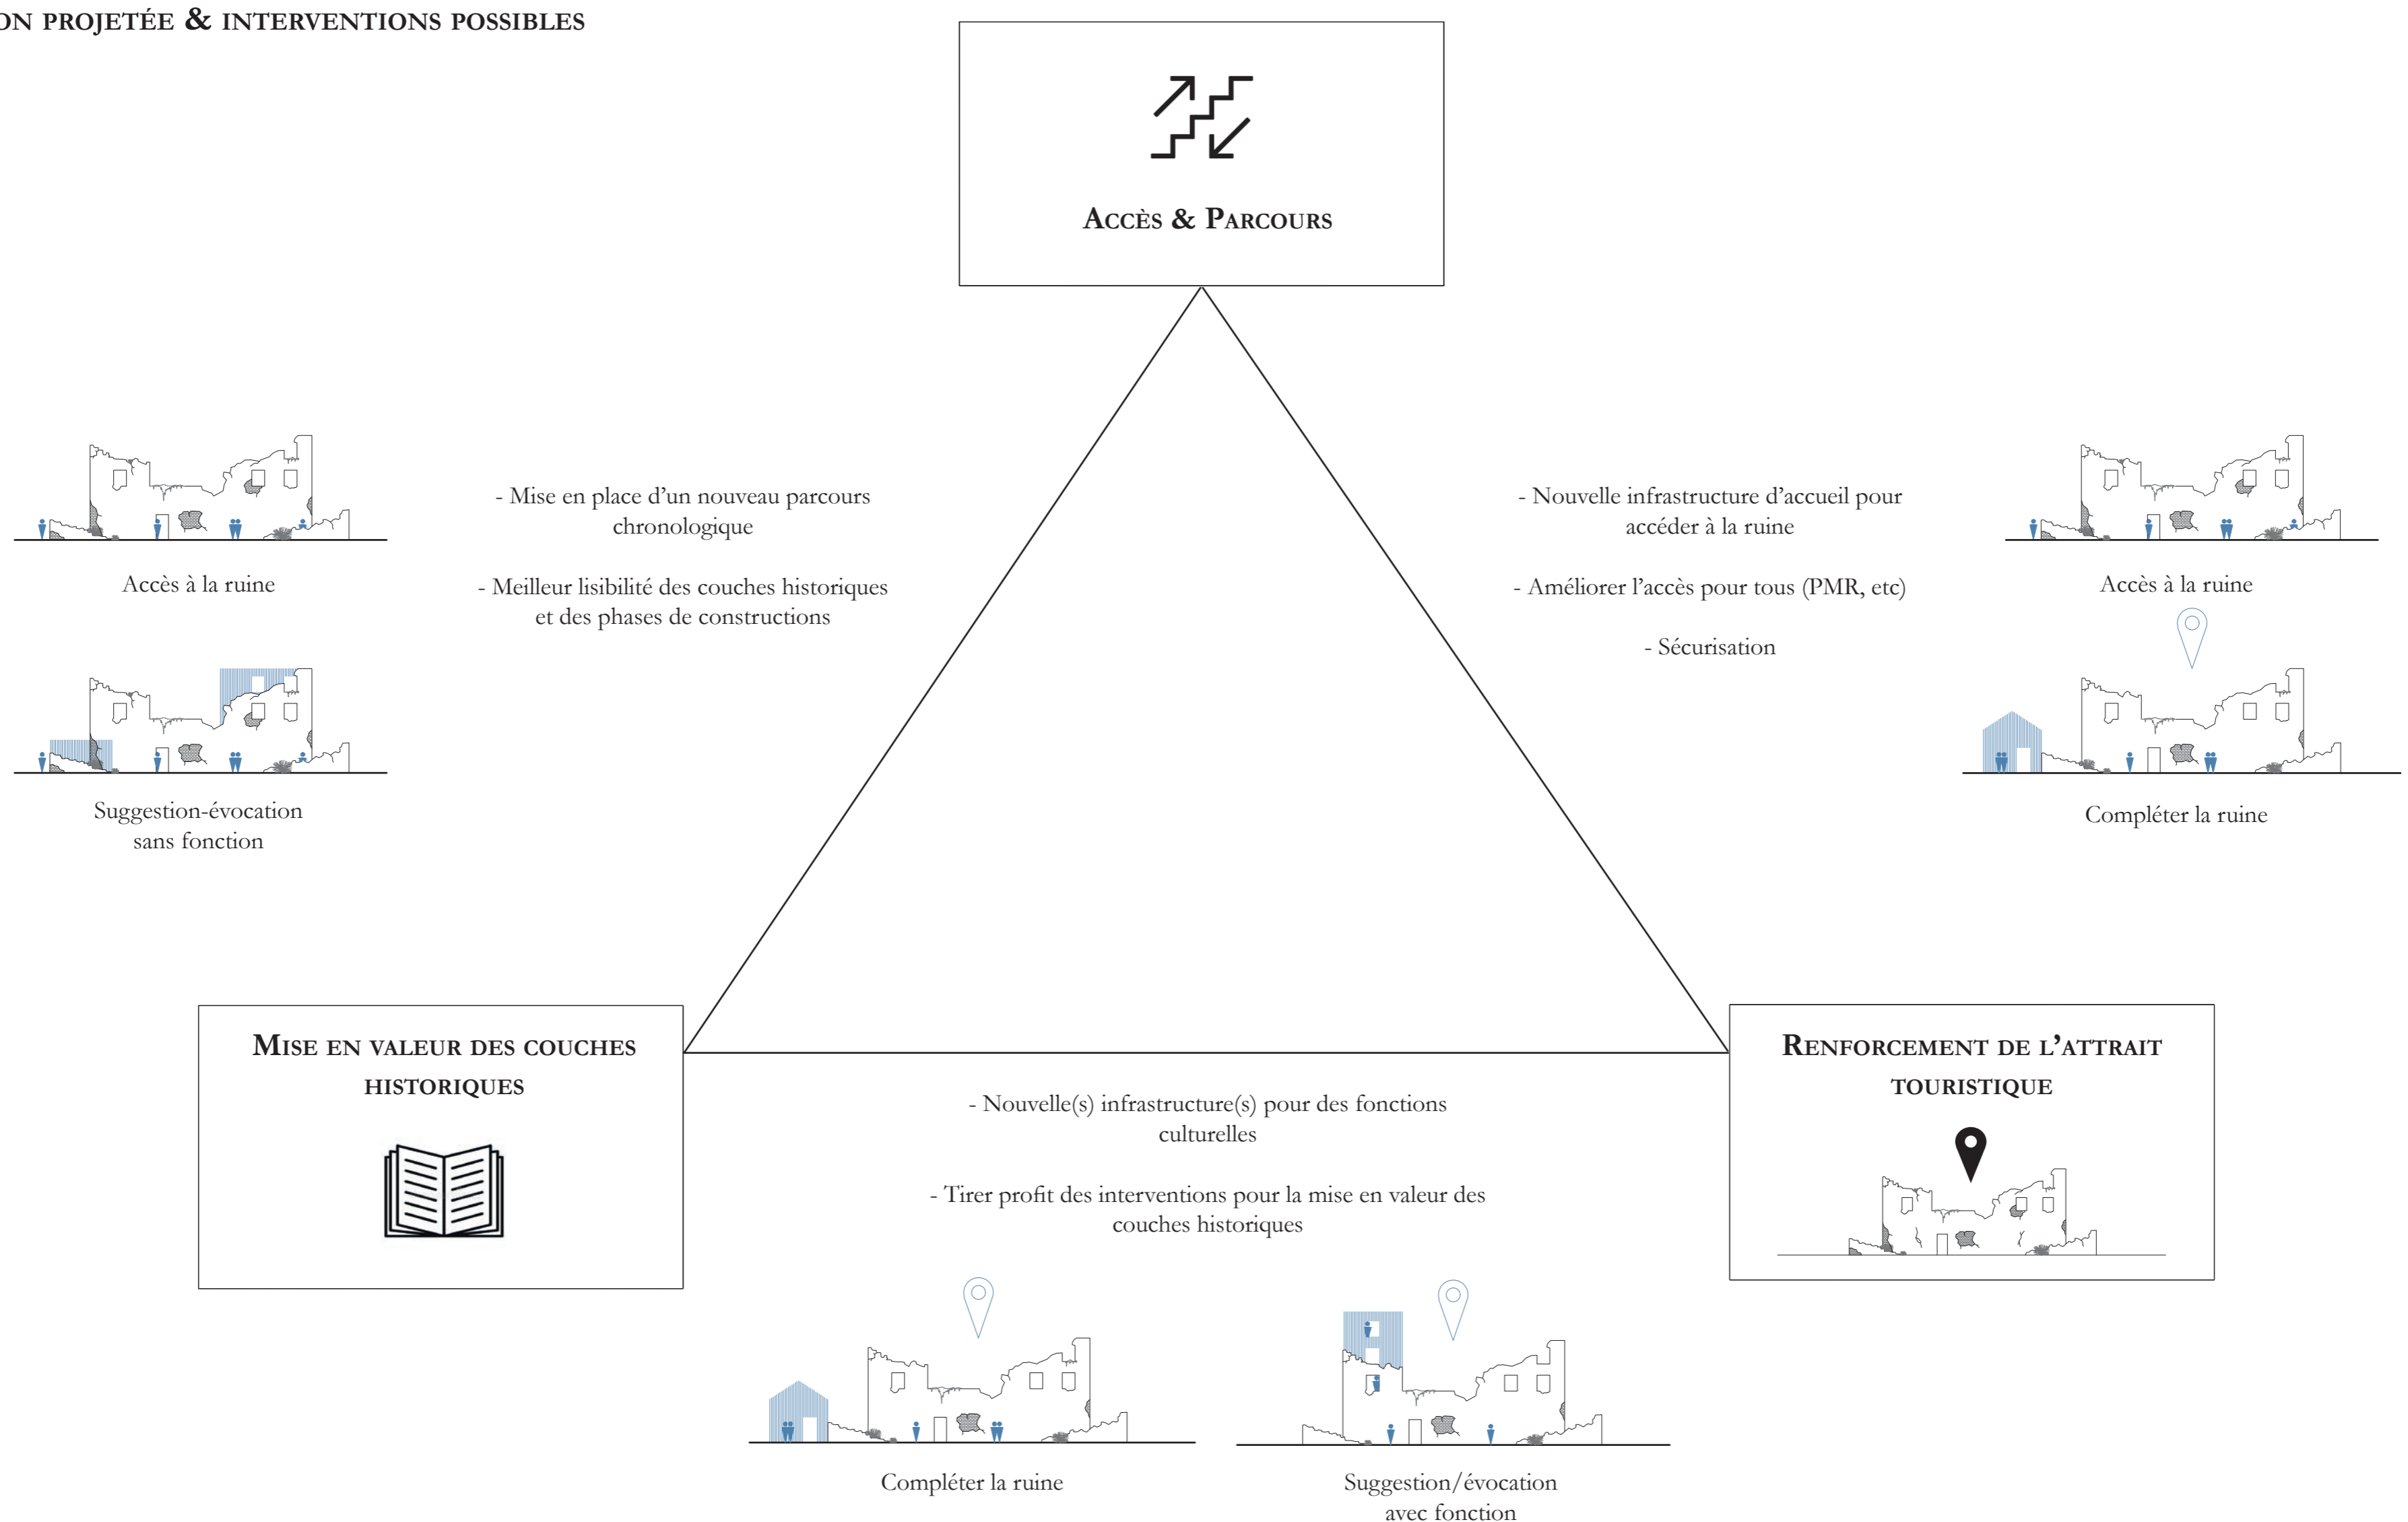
ON PROJETÉE & INTERVENTIONS POSSIBLES

ACCÈS & PARCOURS

Accès à la ruine

Suggestion-évocation sans fonction

- Mise en place d'un nouveau parcours chronologique

- Meilleur lisibilité des couches historiques et des phases de constructions

- Nouvelle infrastructure d'accueil pour accéder à la ruine

- Améliorer l'accès pour tous (PMR, etc)

- Sécurisation

Accès à la ruine

Compléter la ruine

MISE EN VALEUR DES COUCHES HISTORIQUES

RENFORCEMENT DE L'ATTRAIT TOURISTIQUE

- Nouvelle(s) infrastructure(s) pour des fonctions culturelles

- Tirer profit des interventions pour la mise en valeur des couches historiques

Compléter la ruine

Suggestion/évocation avec fonction